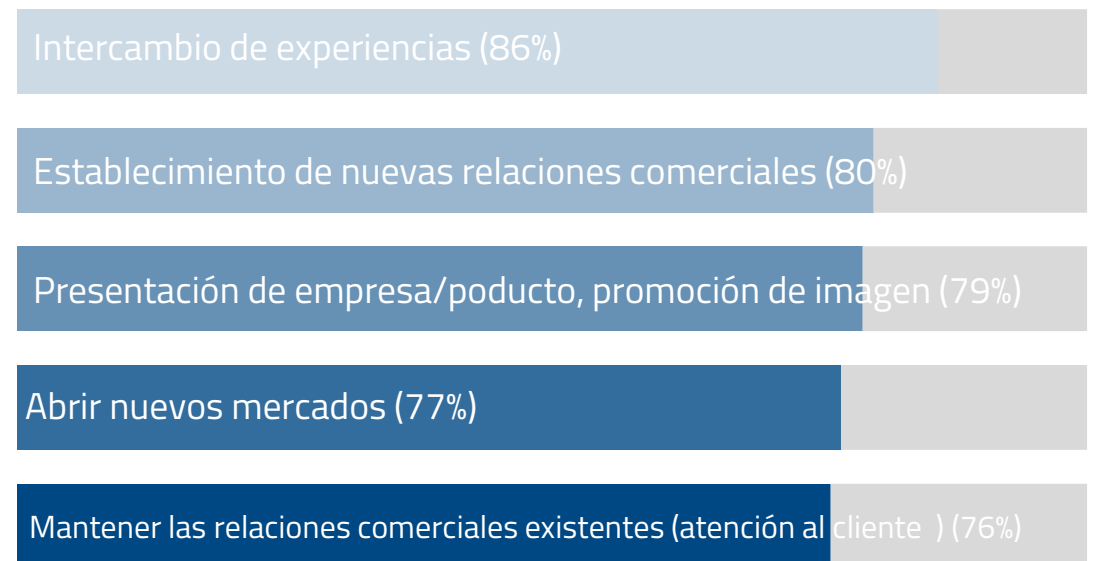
Intercambio de experiencias (86%)

Establecimiento de nuevas relaciones comerciales (80%)

Presentación de empresa/poducto, promoción de imagen (79%)

Abrir nuevos mercados (77%)

Mantener las relaciones comerciales existentes (atención al cliente ) (76%)